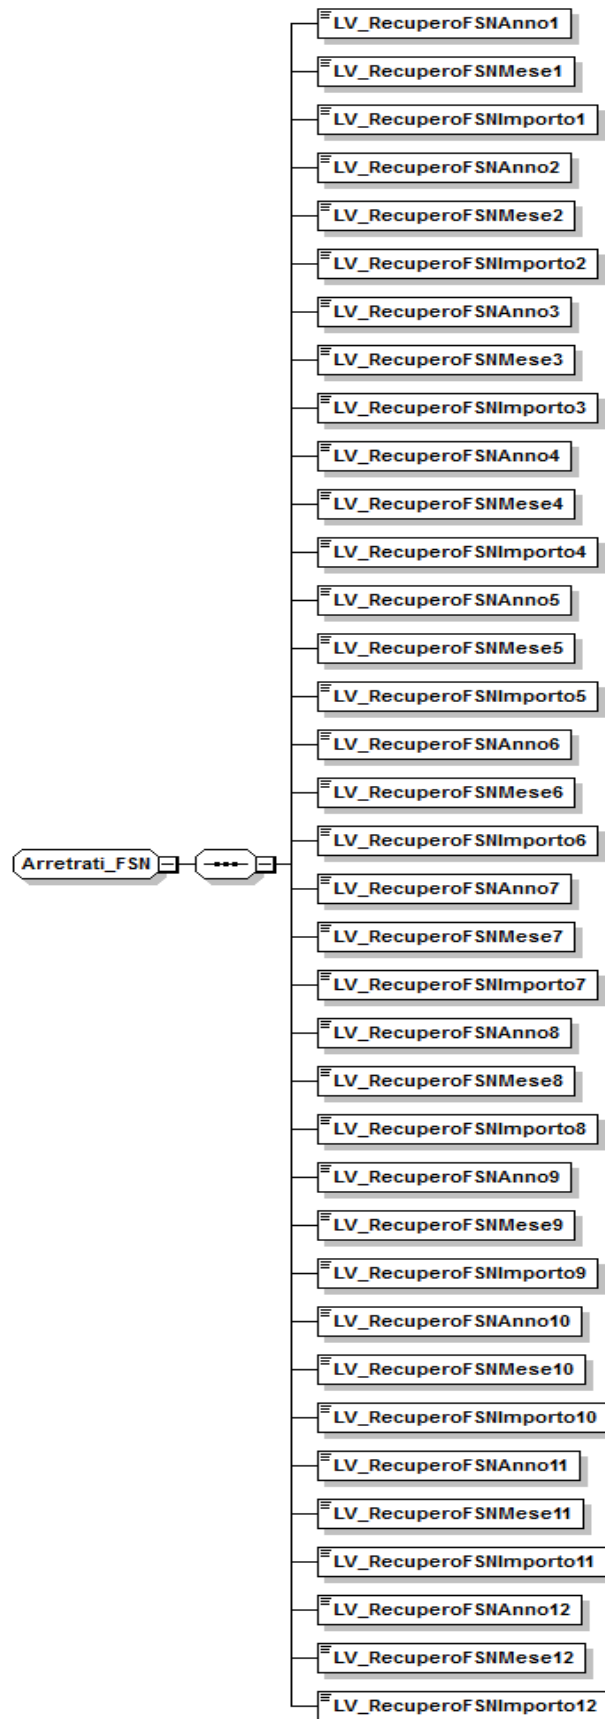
Arretrati_FSN

LV_RecuperoFSNAnno1
LV_RecuperoFSNMese1
LV_RecuperoFSNImporto1
LV_RecuperoFSNAnno2
LV_RecuperoFSNMese2
LV_RecuperoFSNImporto2
LV_RecuperoFSNAnno3
LV_RecuperoFSNMese3
LV_RecuperoFSNImporto3
LV_RecuperoFSNAnno4
LV_RecuperoFSNMese4
LV_RecuperoFSNImporto4
LV_RecuperoFSNAnno5
LV_RecuperoFSNMese5
LV_RecuperoFSNImporto5
LV_RecuperoFSNAnno6
LV_RecuperoFSNMese6
LV_RecuperoFSNImporto6
LV_RecuperoFSNAnno7
LV_RecuperoFSNMese7
LV_RecuperoFSNImporto7
LV_RecuperoFSNAnno8
LV_RecuperoFSNMese8
LV_RecuperoFSNImporto8
LV_RecuperoFSNAnno9
LV_RecuperoFSNMese9
LV_RecuperoFSNImporto9
LV_RecuperoFSNAnno10
LV_RecuperoFSNMese10
LV_RecuperoFSNImporto10
LV_RecuperoFSNAnno11
LV_RecuperoFSNMese11
LV_RecuperoFSNImporto11
LV_RecuperoFSNAnno12
LV_RecuperoFSNMese12
LV_RecuperoFSNImporto12